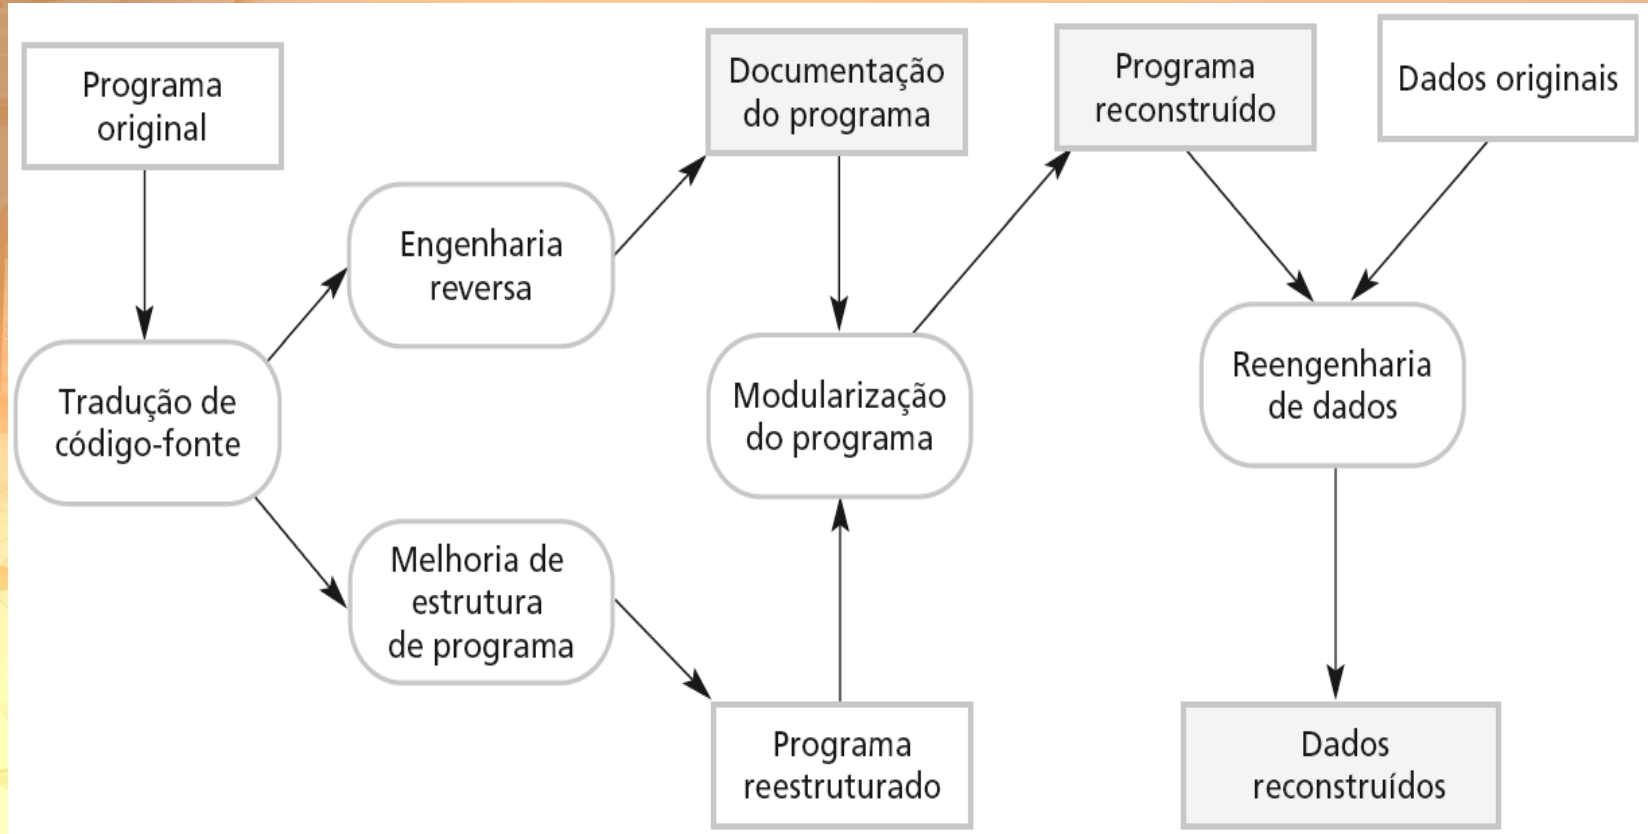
Programa original

Tradução de código-fonte

Engenharia reversa

Melhoria de estrutura de programa

Documentação do programa

Modularização do programa

Programa reestruturado

Programa reconstruído

Dados originais

Reengenharia de dados

Dados reconstruídos